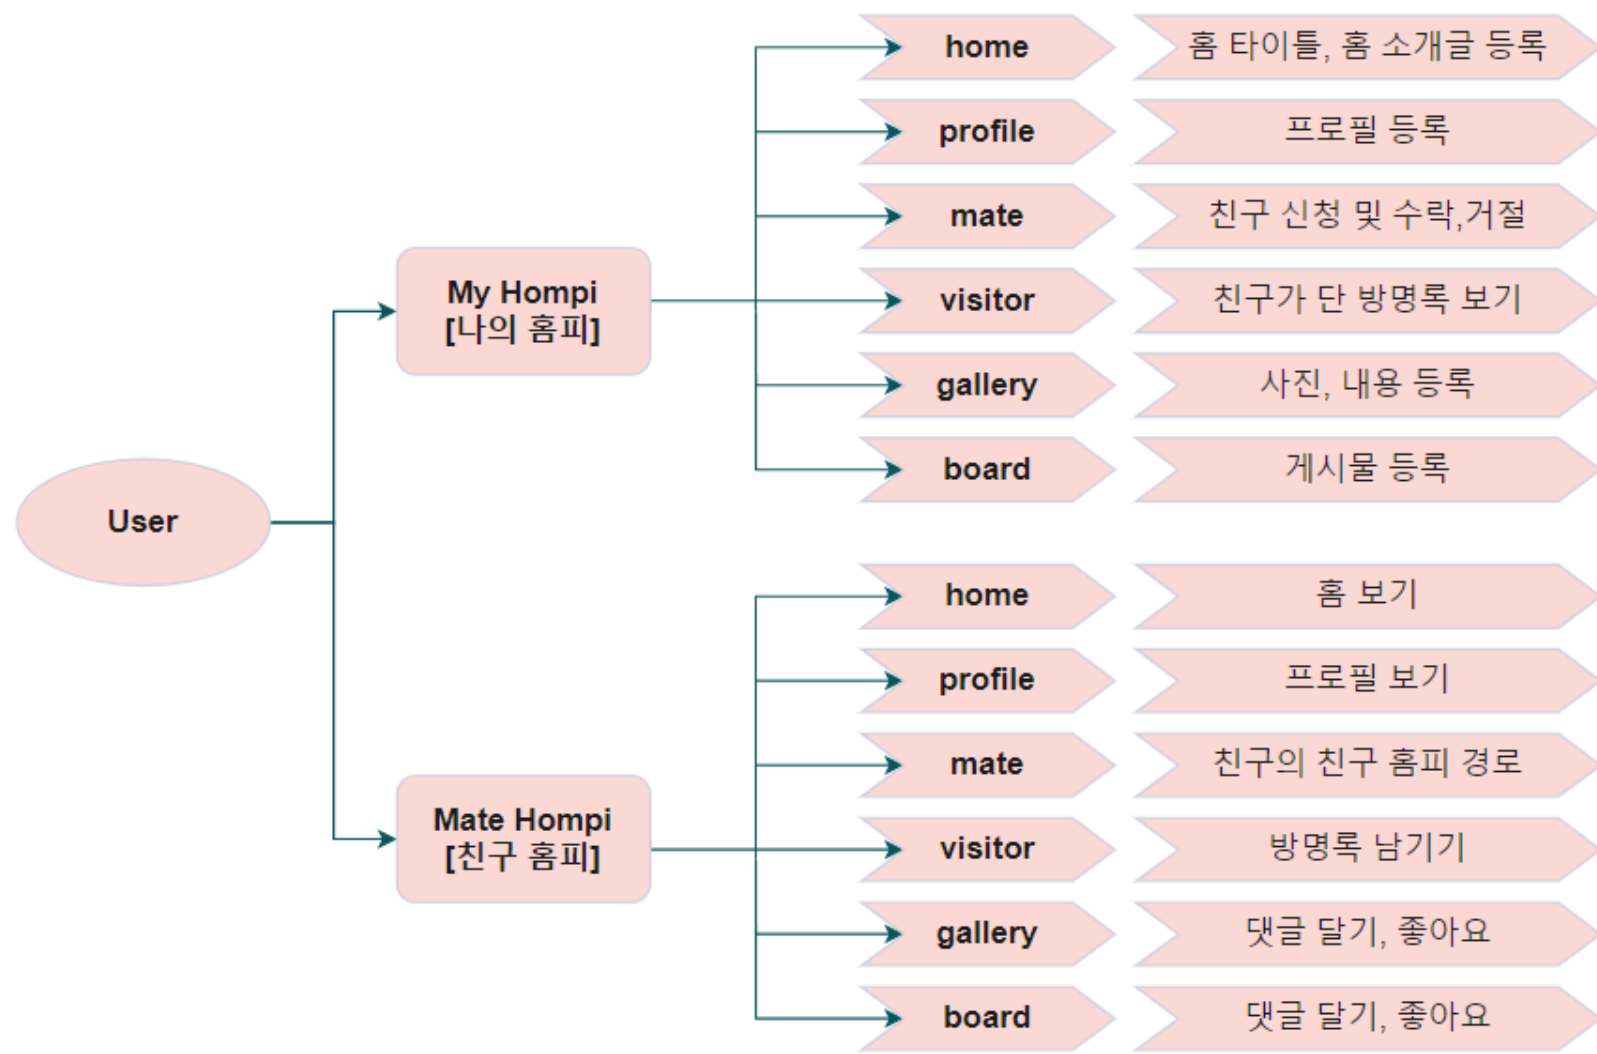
User

My Hompi
[나의 홈피]

home
홈 타이틀, 홈 소개글 등록

profile
프로필 등록

mate
친구 신청 및 수락,거절

visitor
친구가 단 방명록 보기

gallery
사진, 내용 등록

board
게시물 등록

Mate Hompi
[친구 홈피]

home
홈 보기

profile
프로필 보기

mate
친구의 친구 홈피 경로

visitor
방명록 남기기

gallery
댓글 달기, 좋아요

board
댓글 달기, 좋아요